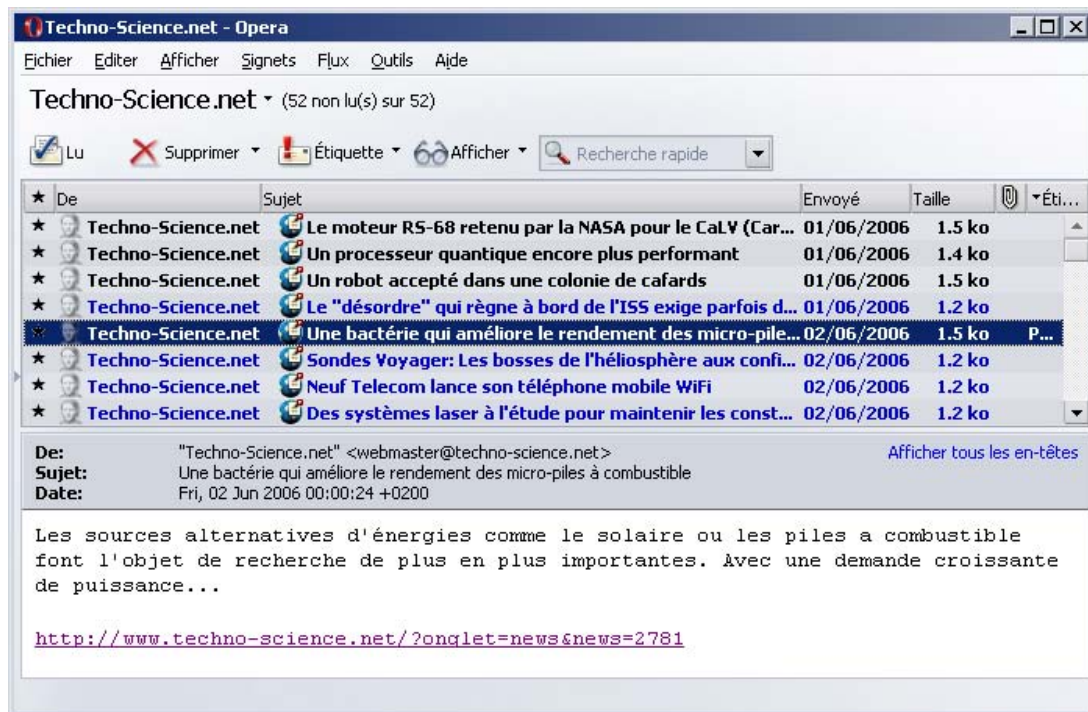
Techno-Science.net - Opera

Fichier Editer Afficher Signets Flux Outils Aide

Techno-Science.net (52 non lu(s) sur 52)

Lu Supprimer Étiquette Afficher Recherche rapide

| ★ | De | Sujet | Envoyé | Taille | | Éti... |
|---|---|---|---|---|---|---|
| ★ | Techno-Science.net | Le moteur RS-68 retenu par la NASA pour le CaLV (Car... | 01/06/2006 | 1.5 ko | | |
| ★ | Techno-Science.net | Un processeur quantique encore plus performant | 01/06/2006 | 1.4 ko | | |
| ★ | Techno-Science.net | Un robot accepté dans une colonie de cafards | 01/06/2006 | 1.5 ko | | |
| ★ | Techno-Science.net | Le "désordre" qui règne à bord de l'ISS exige parfois d... | 01/06/2006 | 1.2 ko | | |
| ★ | Techno-Science.net | Une bactérie qui améliore le rendement des micro-pile... | 02/06/2006 | 1.5 ko | | P... |
| ★ | Techno-Science.net | Sondes Voyager: Les bosses de l'héliosphère aux confi... | 02/06/2006 | 1.2 ko | | |
| ★ | Techno-Science.net | Neuf Telecom lance son téléphone mobile WiFi | 02/06/2006 | 1.2 ko | | |
| ★ | Techno-Science.net | Des systèmes laser à l'étude pour maintenir les const... | 02/06/2006 | 1.2 ko | | |

De: "Techno-Science.net" <webmaster@techno-science.net>
Sujet: Une bactérie qui améliore le rendement des micro-piles à combustible
Date: Fri, 02 Jun 2006 00:00:24 +0200

Afficher tous les en-têtes

Les sources alternatives d'énergies comme le solaire ou les piles a combustible font l'objet de recherche de plus en plus importantes. Avec une demande croissante de puissance...

http://www.techno-science.net/?onglet=news&news=2781